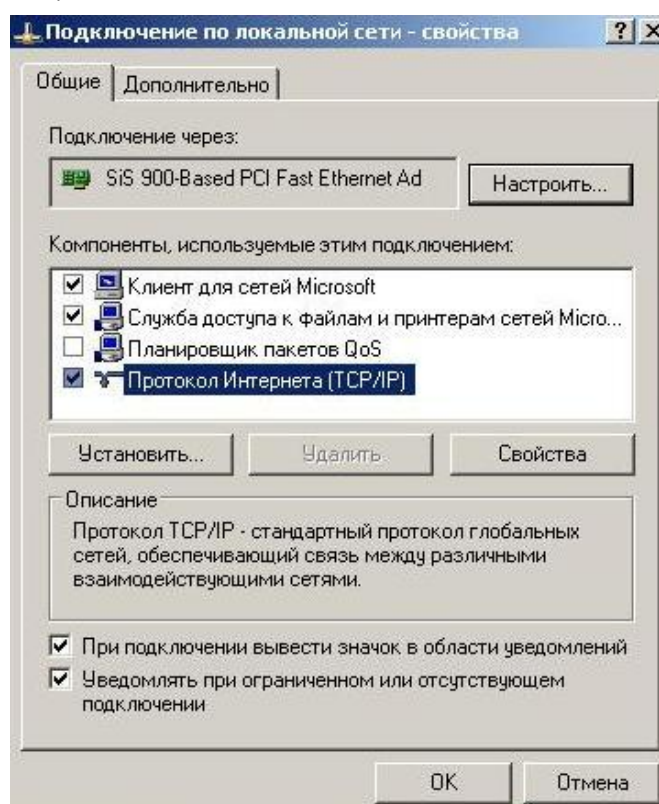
Подключение по локальной сети - свойства ? X

Общие | Дополнительно

Подключение через:

SiS 900-Based PCI Fast Ethernet Ad

Настроить...

Компоненты, используемые этим подключением:

Клиент для сетей Microsoft
Служба доступа к файлам и принтерам сетей Micro...
Планировщик пакетов QoS
Протокол Интернета (TCP/IP)

Установить... | Удалить | Свойства

Описание
Протокол TCP/IP - стандартный протокол глобальных сетей, обеспечивающий связь между различными взаимодействующими сетями.

При подключении вывести значок в области уведомлений
Уведомлять при ограниченном или отсутствующем подключении

OK | Отмена